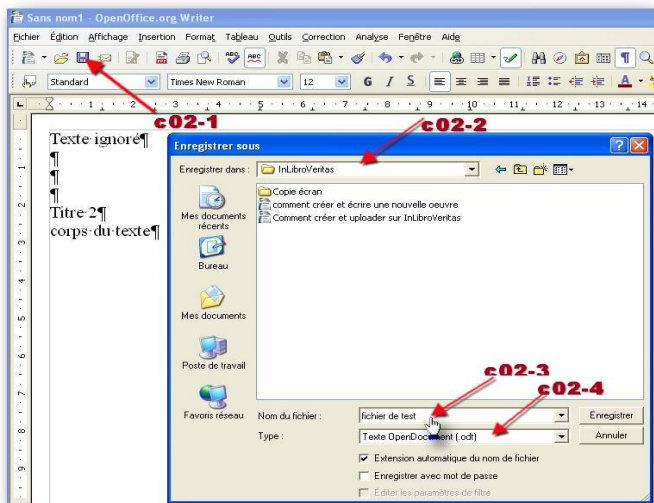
Sans nom1 - OpenOffice.org Writer

Fichier Édition Affichage Insertion Format Tableau Outils Correction Analyse Fenêtre Aide

Standard | Times New Roman | 12 | G I S | A

1 2 3 4 5 6 7 8 9 10 11 12 13

c02-1

c02-2

Texte·ignoré¶
¶
¶
¶
Titre·2¶
corps·du·texte¶

Enregistrer sous

Enregistrer dans : InLibroVeritas

Copie écran
comment créer et écrire une nouvelle oeuvre
Comment créer et uploader sur InLibroVeritas

Mes documents récents
Bureau
Mes documents
Poste de travail
Favoris réseau

c02-3

c02-4

Nom du fichier : fichier de test
Type : Texte OpenDocument (.odt)

Enregistrer
Annuler

Extension automatique du nom de fichier
Enregistrer avec mot de passe
Éditer les paramètres de filtre